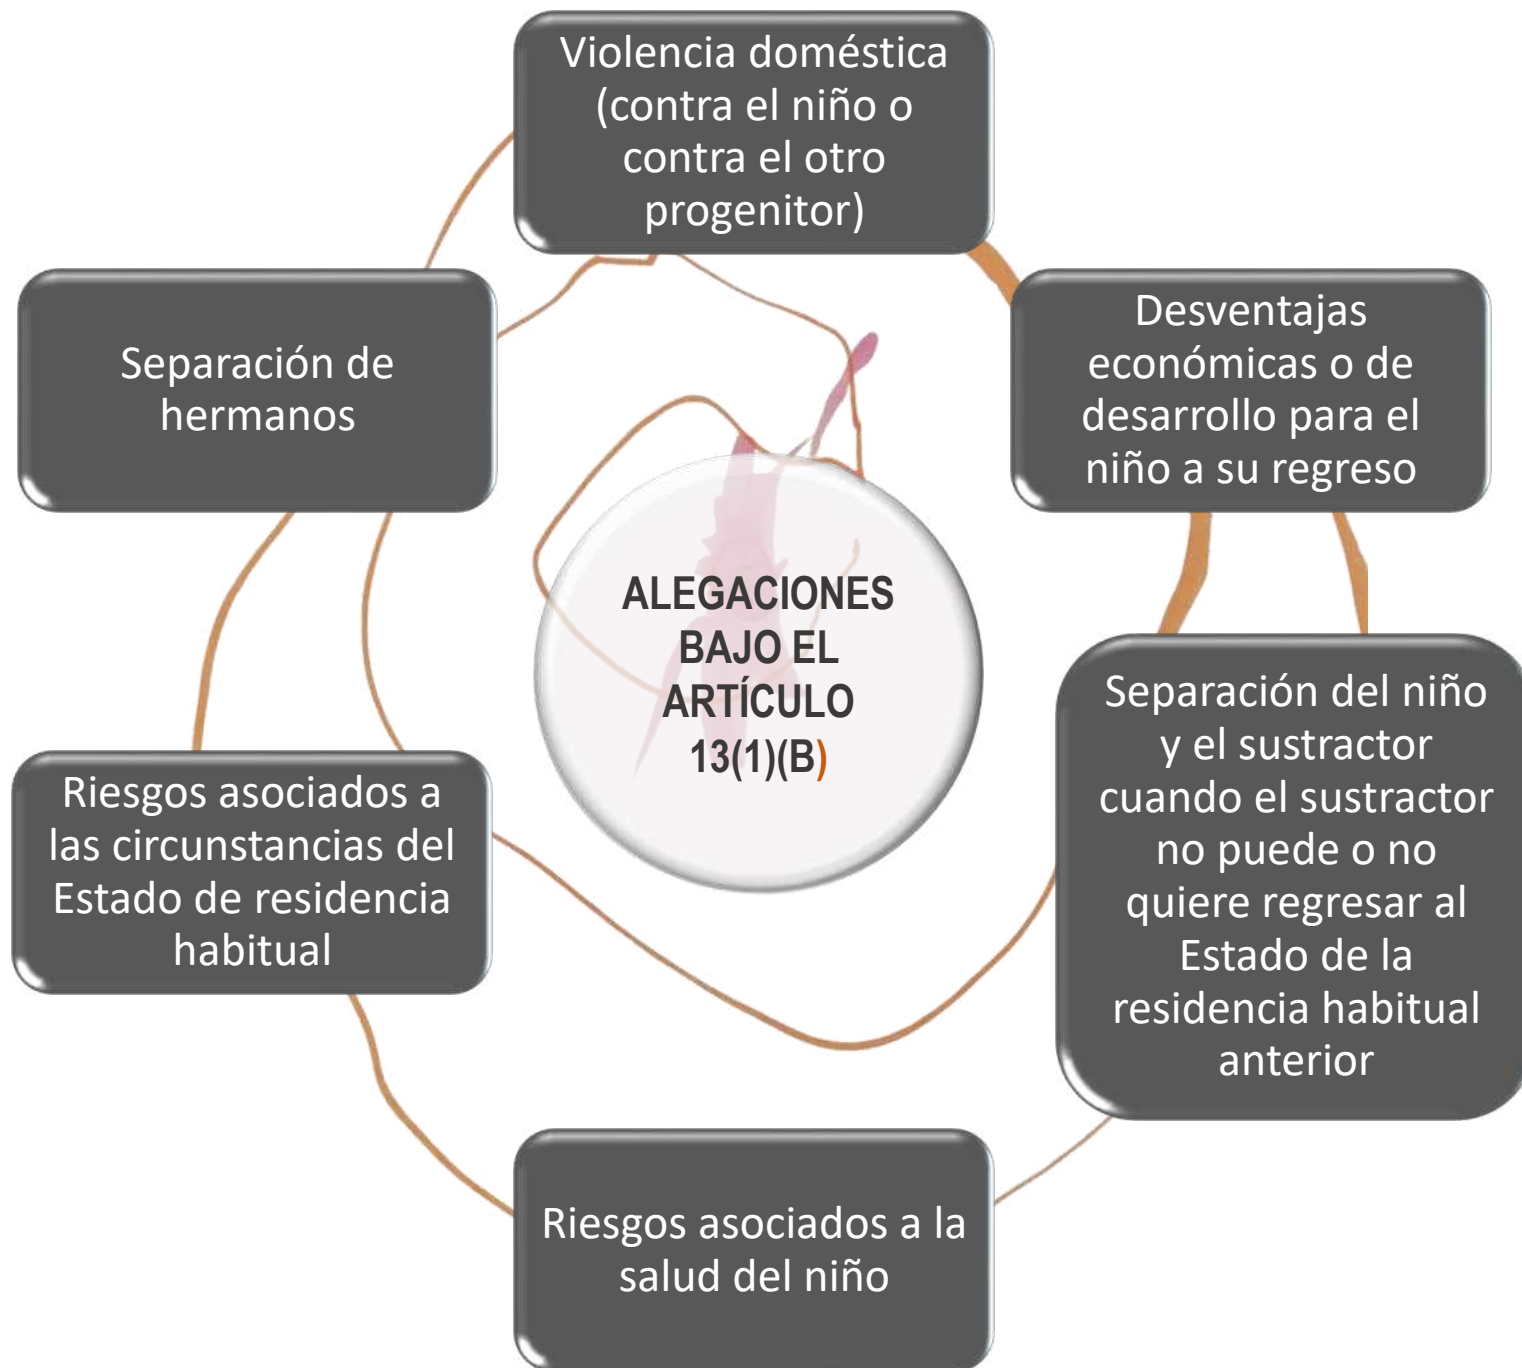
Violencia doméstica (contra el niño o contra el otro progenitor)

Desventajas económicas o de desarrollo para el niño a su regreso

Separación del niño y el sustractor cuando el sustractor no puede o no quiere regresar al Estado de la residencia habitual anterior

Riesgos asociados a la salud del niño

Riesgos asociados a las circunstancias del Estado de residencia habitual

Separación de hermanos

ALEGACIONES BAJO EL ARTÍCULO 13(1)(B)